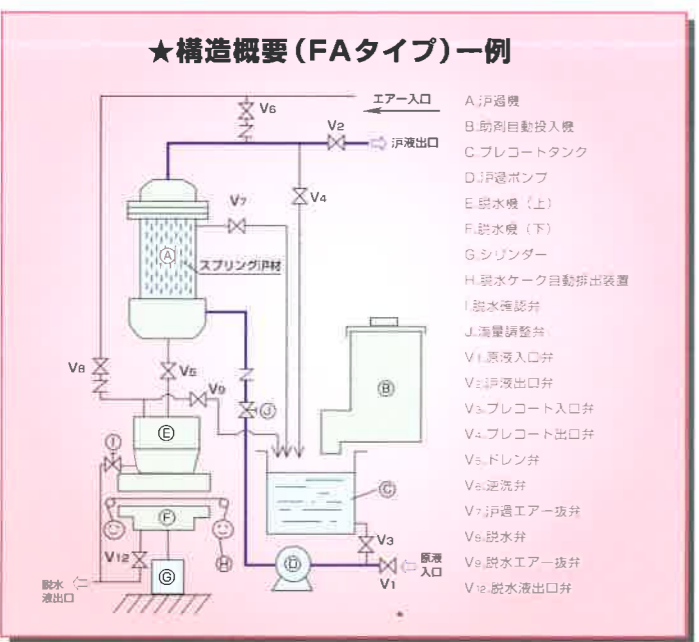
★構造概要（FAタイプ）一例

エアー入口
V6
V2
沪液出口
V7
V4
Ⓐ
スプリング沪材
V8
V5
V9
J
B
E
I
C
F
H
V3
原液入口
V12
G
D
V1
脱水液出口

A.沪過機
B.助剤自動投入機
C.プレコートタンク
D.沪過ポンプ
E.脱水機（上）
F.脱水機（下）
G.シリンダー
H.脱水ケーク自動排出装置
I.脱水確認弁
J.流量調整弁
V1.原液入口弁
V2.沪液出口弁
V3.プレコート入口弁
V4.プレコート出口弁
V5.ドレン弁
V6.逆洗弁
V7.沪過エアー抜弁
V8.脱水弁
V9.脱水エアー抜弁
V12.脱水液出口弁